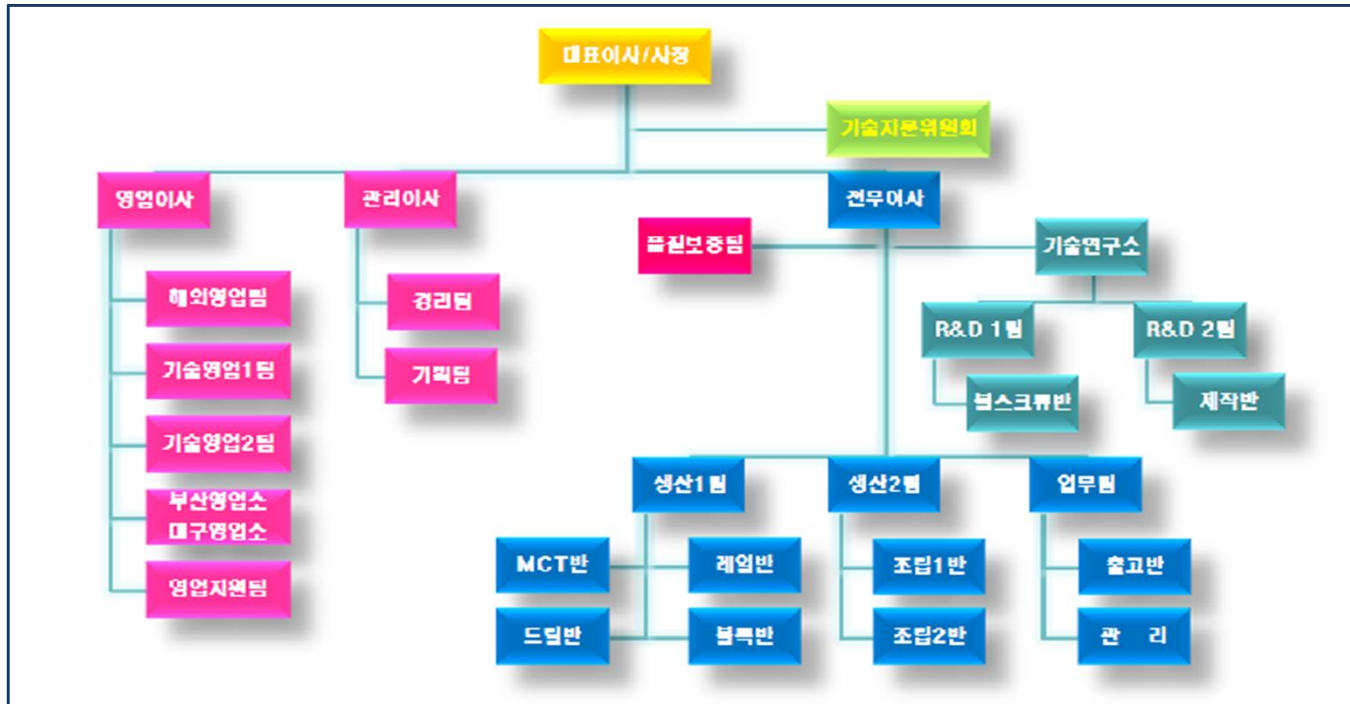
대표이사/사장

기술지원위원회

영업이사

해외영업팀

기술영업1팀

기술영업2팀

부산영업소
대구영업소

영업지원팀

관리이사

경리팀

기획팀

전무이사

품질보증팀

기술연구소

R&D 1팀

볼스크류반

R&D 2팀

제작반

생산1팀

MCT반

레일반

드릴반

블록반

생산2팀

조립1반

조립2반

업무팀

출고반

관 리